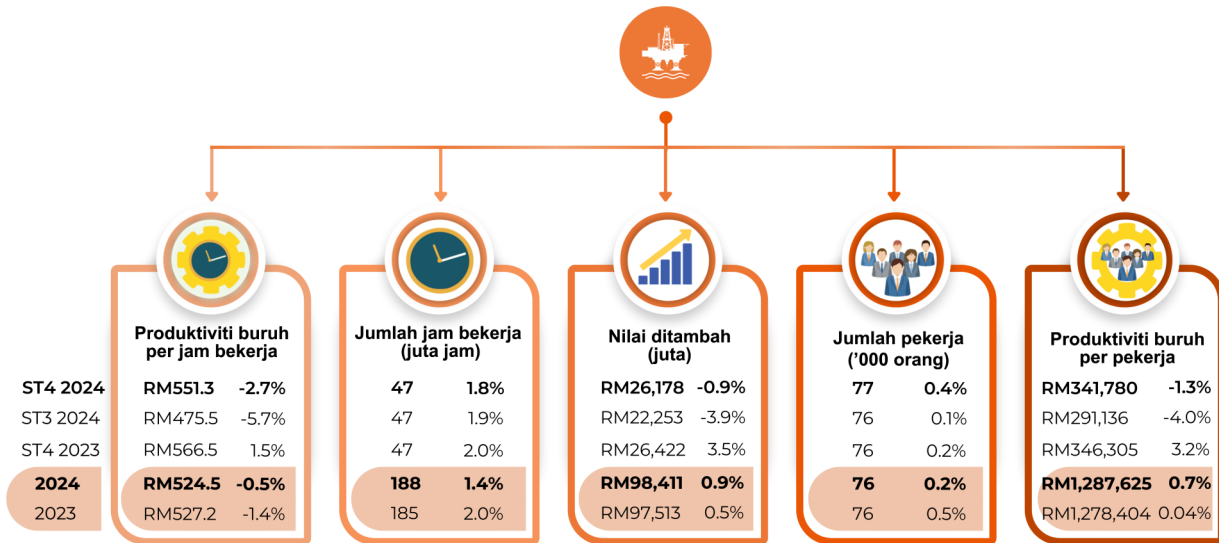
| | Produktiviti buruh per jam bekerja | | Jumlah jam bekerja (juta jam) | | Nilai ditambah (juta) | | Jumlah pekerja ('000 orang) | | Produktiviti buruh per pekerja | |
|---|---|---|---|---|---|---|---|---|---|---|
| ST4 2024 | RM551.3 | -2.7% | 47 | 1.8% | RM26,178 | -0.9% | 77 | 0.4% | RM341,780 | -1.3% |
| ST3 2024 | RM475.5 | -5.7% | 47 | 1.9% | RM22,253 | -3.9% | 76 | 0.1% | RM291,136 | -4.0% |
| ST4 2023 | RM566.5 | 1.5% | 47 | 2.0% | RM26,422 | 3.5% | 76 | 0.2% | RM346,305 | 3.2% |
| 2024 | RM524.5 | -0.5% | 188 | 1.4% | RM98,411 | 0.9% | 76 | 0.2% | RM1,287,625 | 0.7% |
| 2023 | RM527.2 | -1.4% | 185 | 2.0% | RM97,513 | 0.5% | 76 | 0.5% | RM1,278,404 | 0.04% |